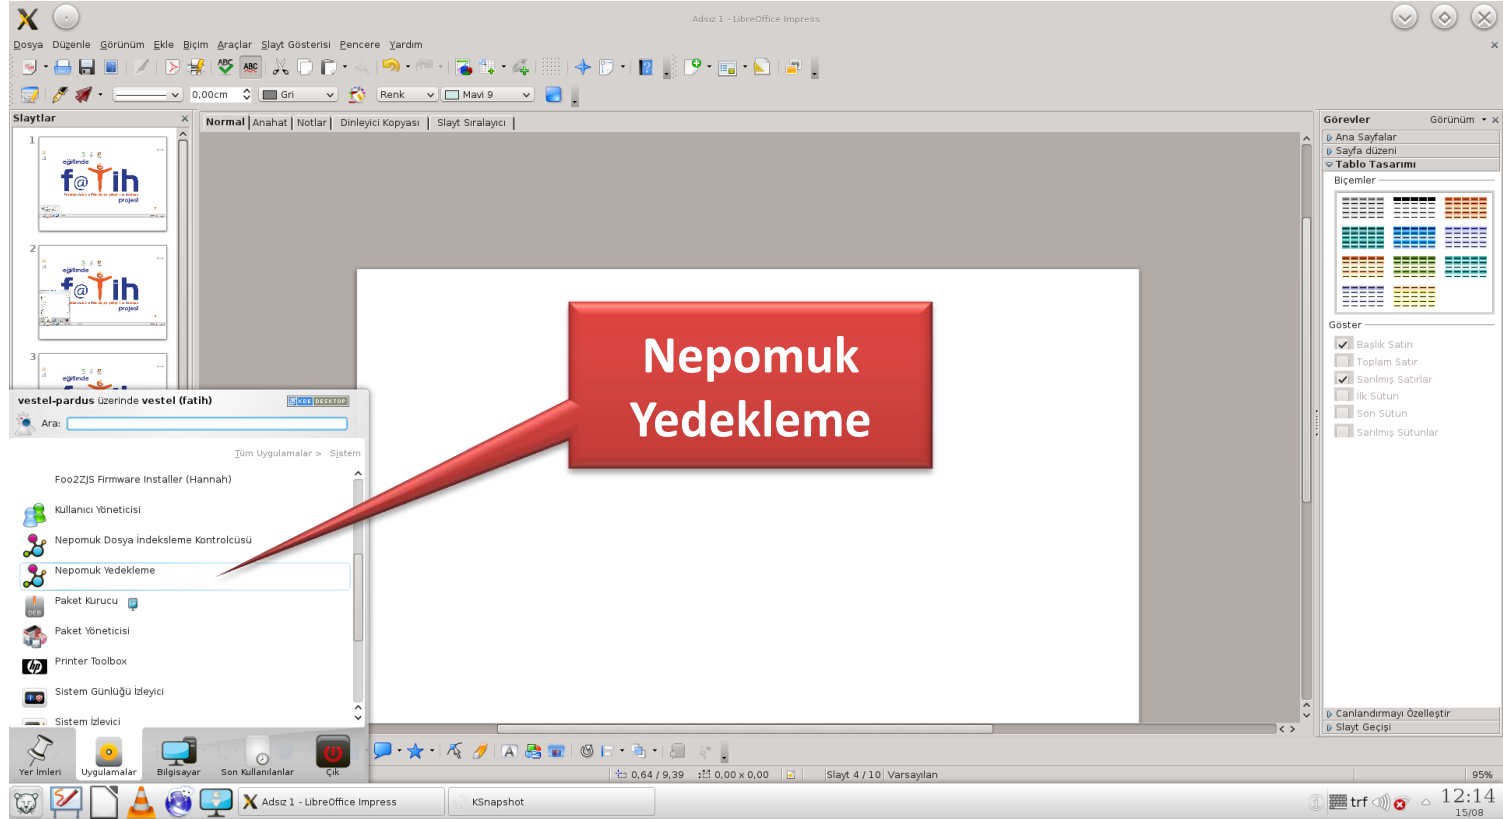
Adsız 1 - LibreOffice Impress

Dosya Düzenle Görünüm Ekle Biçim Araçlar Slayt Gösterisi Pencere Yardım

0,00cm Gri Renk Mavi 9

Slaytlar

1
eğitimde
f@tih
projesi

2
eğitimde
f@tih
projesi

3
eğitimde

Normal | Anahat | Notlar | Dinleyici Kopyası | Slayt Sıralayıcı

Nepomuk Yedekleme

Görevler Görünüm
Ana Sayfalar
Sayfa düzeni
Tablo Tasarımı
Biçemler
Göster
Başlık Satırı
Toplam Satır
Sarılmış Satırlar
İlk Sütun
Son Sütun
Sarılmış Sütunlar
Canlandırmayı Özelleştir
Slayt Geçişi

vestel-pardus üzerinde vestel (fatih) KDE DESKTOP
Ara:
Tüm Uygulamalar > Sistem
Foo2ZJS Firmware Installer (Hannah)
Kullanıcı Yöneticisi
Nepomuk Dosya İndeksleme Kontrolcüsü
Nepomuk Yedekleme
Paket Kurucu
Paket Yöneticisi
Printer Toolbox
Sistem Günlüğü İzleyici
Sistem İzlevici
Yer İmleri Uygulamalar Bilgisayar Son Kullanılanlar Çık

0,64 / 9,39 0,00 x 0,00 Slayt 4 / 10 Varsayılan 95%

Adsız 1 - LibreOffice Impress KSnapshot trf 12:14 15/08